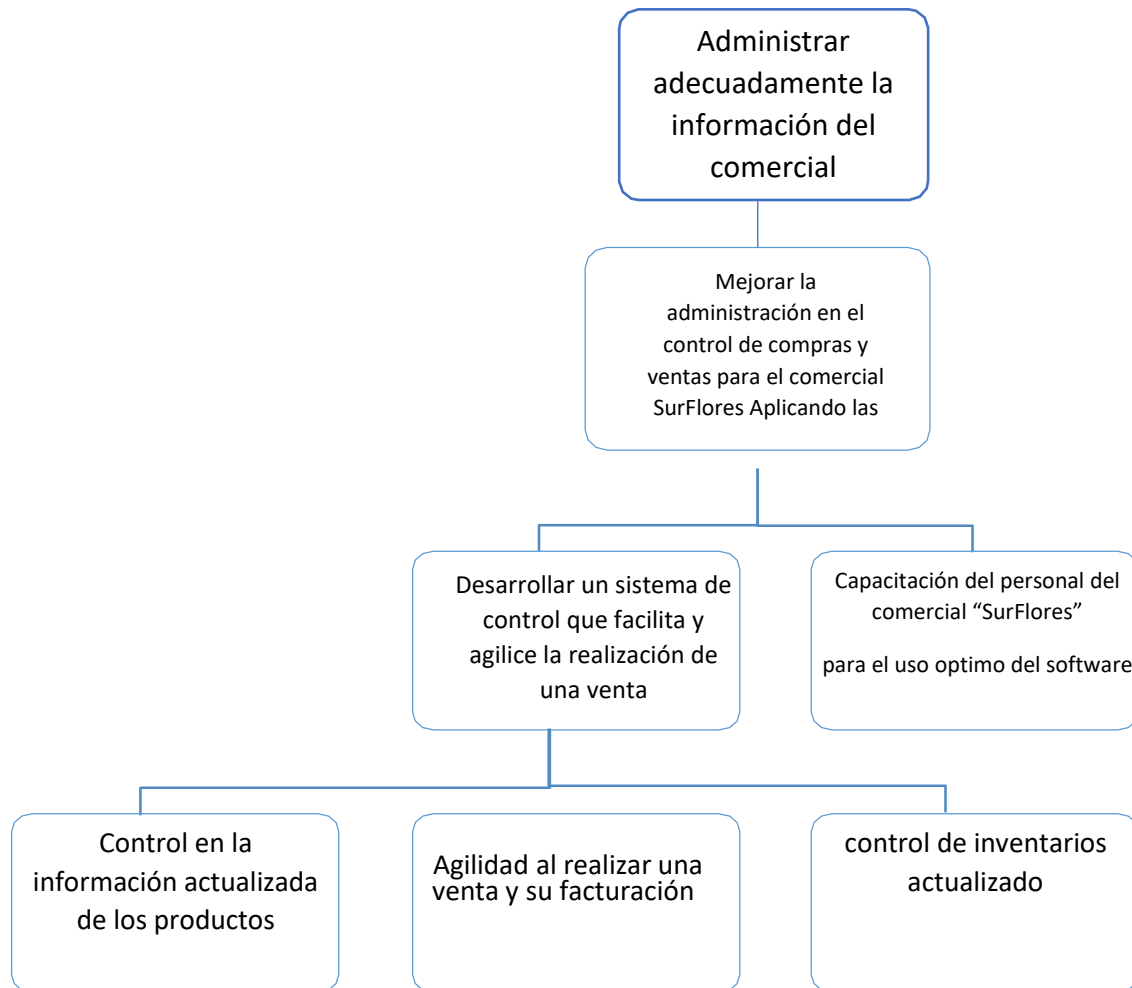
Administrar adecuadamente la información del comercial

Mejorar la administración en el control de compras y ventas para el comercial SurFlores Aplicando las

Desarrollar un sistema de control que facilita y agilice la realización de una venta

Capacitación del personal del comercial “SurFlores”

para el uso optimo del software

Control en la información actualizada de los productos

Agilidad al realizar una venta y su facturación

control de inventarios actualizado